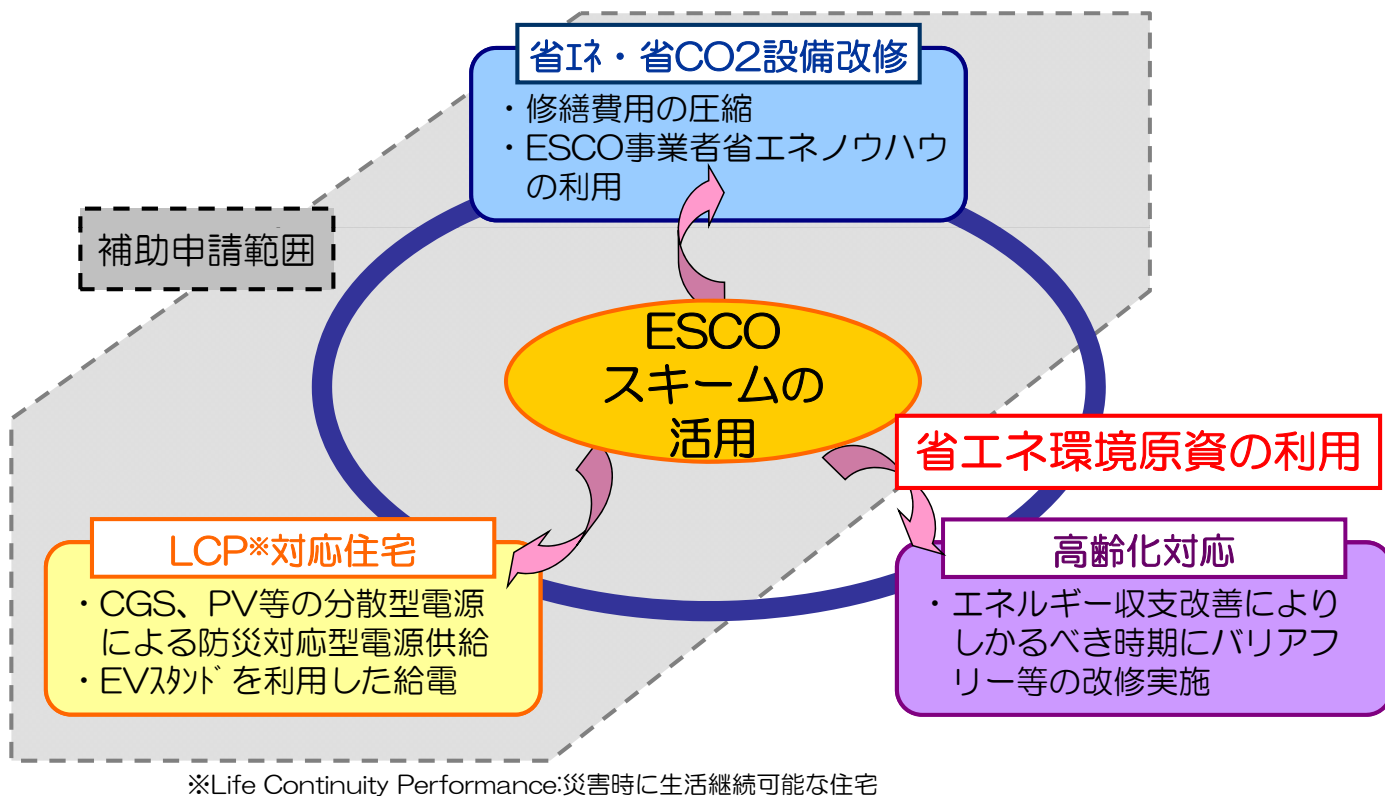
省ｴﾈ・省CO2設備改修
・修繕費用の圧縮
・ESCO事業者省エネノウハウの利用

補助申請範囲

ESCO
スキームの
活用

省エネ環境原資の利用

LCP※対応住宅
・CGS、PV等の分散型電源による防災対応型電源供給
・EVｽﾀﾝﾄﾞを利用した給電

高齢化対応
・エネルギー収支改善によりしかるべき時期にバリアフリー等の改修実施

※Life Continuity Performance:災害時に生活継続可能な住宅